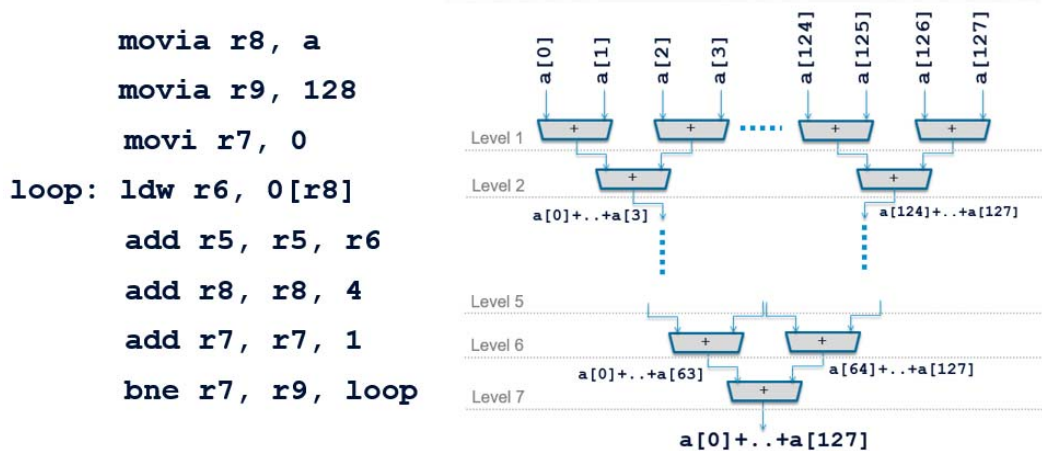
movia r8, a
movia r9, 128
movi r7, 0
loop: ldw r6, 0[r8]
add r5, r5, r6
add r8, r8, 4
add r7, r7, 1
bne r7, r9, loop

a[0]
a[1]
a[2]
a[3]
a[124]
a[125]
a[126]
a[127]

Level 1
+
+
+
+

Level 2
+
+
a[0]+..+a[3]
a[124]+..+a[127]

Level 5

Level 6
+
+
a[0]+..+a[63]
a[64]+..+a[127]

Level 7
+
a[0]+..+a[127]